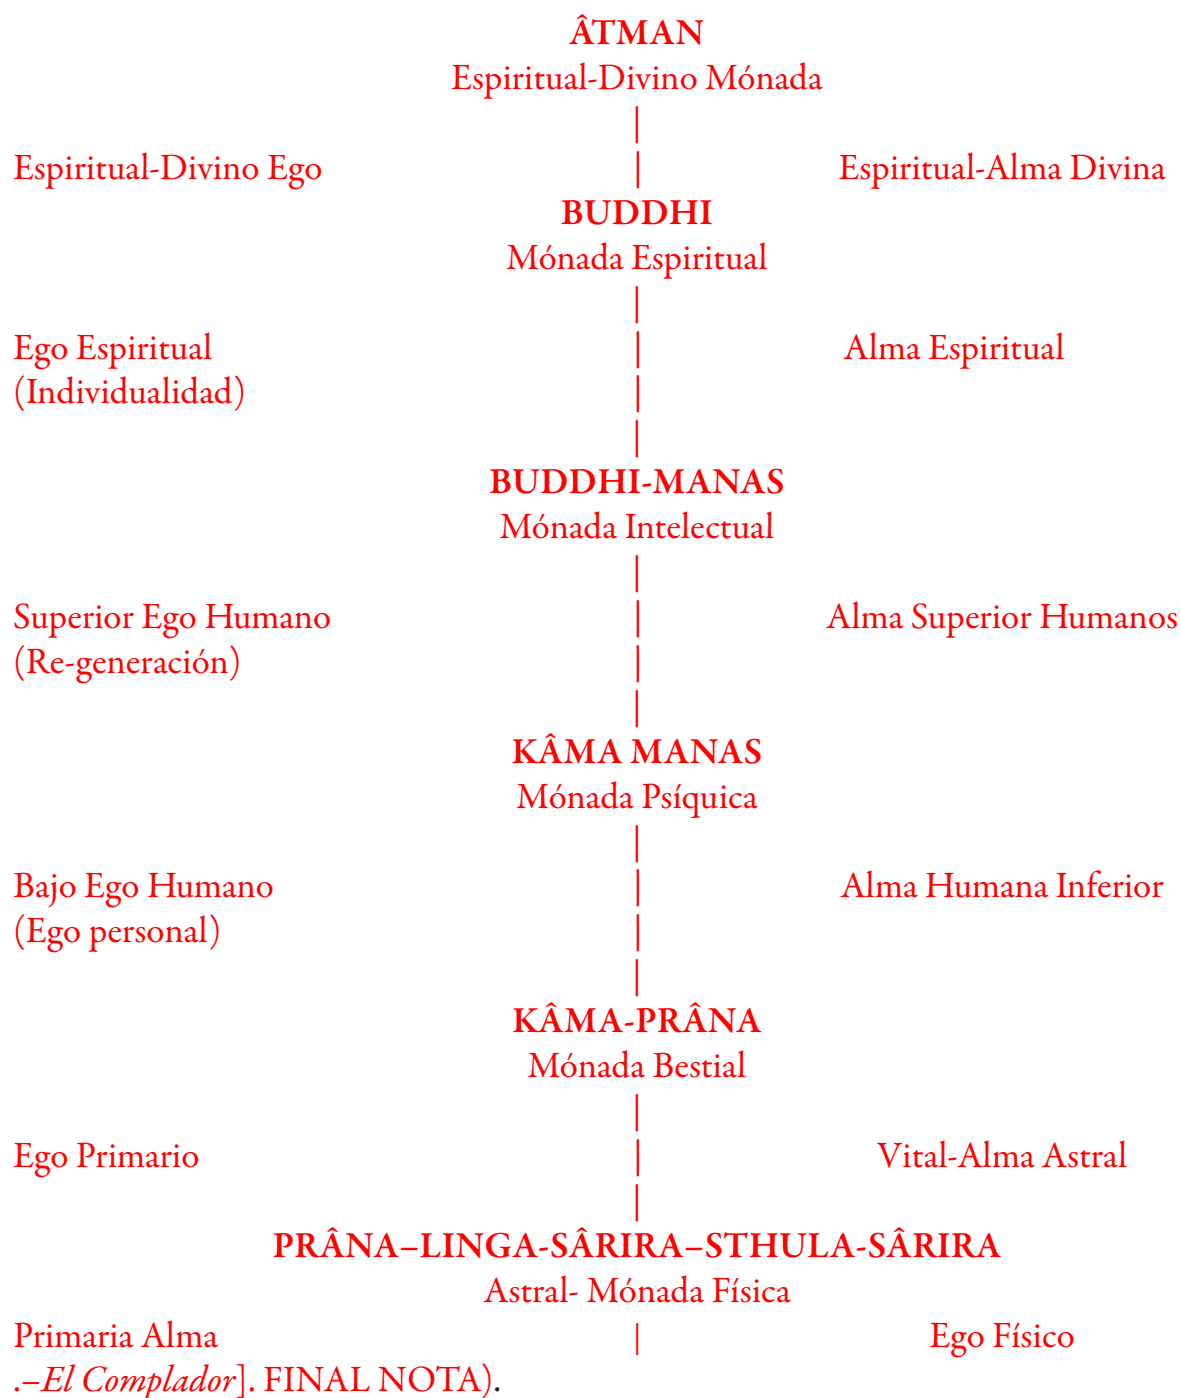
ÂTMAN
Espiritual-Divino Mónada

Espiritual-Divino Ego

Espiritual-Alma Divina

BUDDHI
Mónada Espiritual

Ego Espiritual
(Individualidad)

Alma Espiritual

BUDDHI-MANAS
Mónada Intelectual

Superior Ego Humano
(Re-generación)

Alma Superior Humanos

KÂMA MANAS
Mónada Psíquica

Bajo Ego Humano
(Ego personal)

Alma Humana Inferior

KÂMA-PRÂNA
Mónada Bestial

Ego Primario

Vital-Alma Astral

PRÂNA–LINGA-SÂRIRA–STHULA-SÂRIRA
Astral- Mónada Física

Primaria Alma

Ego Físico

.–*El Complador*]. FINAL NOTA).